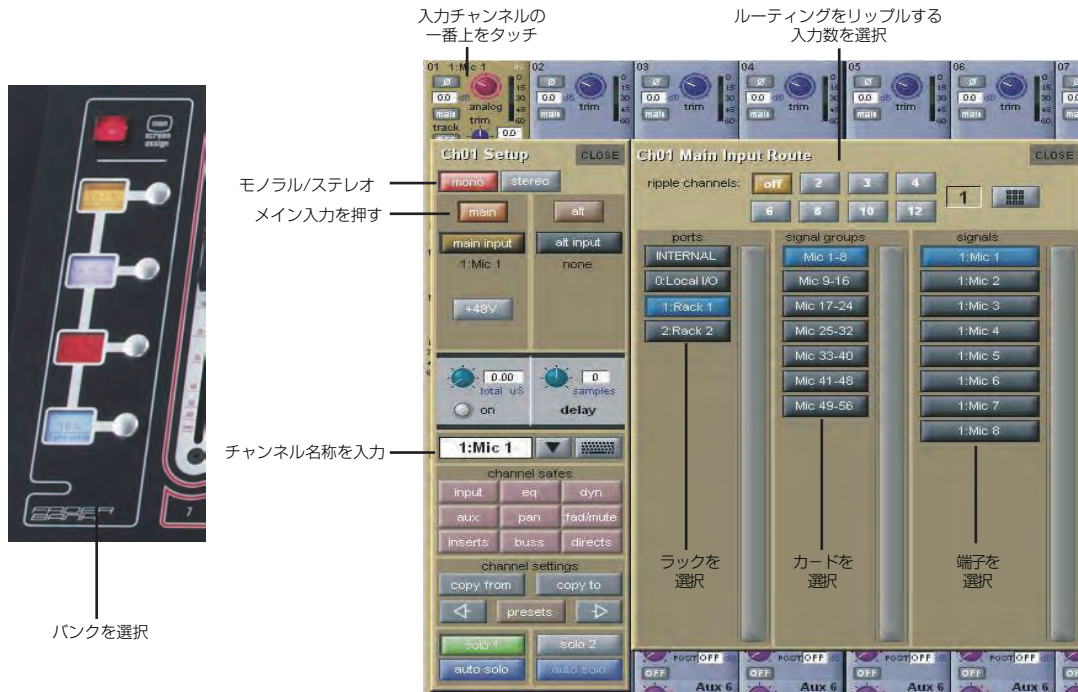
入力チャンネルの
一番上をタッチ

ルーティングをリップルする
入力数を選択

01 1:Mic 1
ø
0.0 dB
main
analog trim
track
0.0

02
ø
0.0 dB
main
trim

03
ø
0.0 dB
main
trim

04
ø
0.0 dB
main
trim

05
ø
0.0 dB
main
trim

06
ø
0.0 dB
main
trim

07

mon
screen
assign

モノラル/ステレオ

メイン入力を押す

チャンネル名称を入力

バンクを選択

Ch01 Setup
CLOSE
mono
stereo
main
alt
main input
alt input
1:Mic 1
none
+48V
0.00
total uS
0
samples
on
delay
1:Mic 1
channel safes
input
eq
dyn
aux
pan
fad/mute
inserts
buss
directs
channel settings
copy from
copy to
presets
solo 1
solo 2
auto solo
auto solo

Ch01 Main Input Route
CLOSE
ripple channels:
off
2
3
4
6
8
10
12
1

ports
INTERNAL
0:Local I/O
1:Rack 1
2:Rack 2

signal groups
Mic 1-8
Mic 9-16
Mic 17-24
Mic 25-32
Mic 33-40
Mic 41-48
Mic 49-56

signals
1:Mic 1
1:Mic 2
1:Mic 3
1:Mic 4
1:Mic 5
1:Mic 6
1:Mic 7
1:Mic 8

ラックを
選択

カードを
選択

端子を
選択

POST OFF
OFF
Aux 6
POST OFF
OFF
Aux 6
POST OFF
OFF
Aux 6
POST OFF
OFF
Aux 6